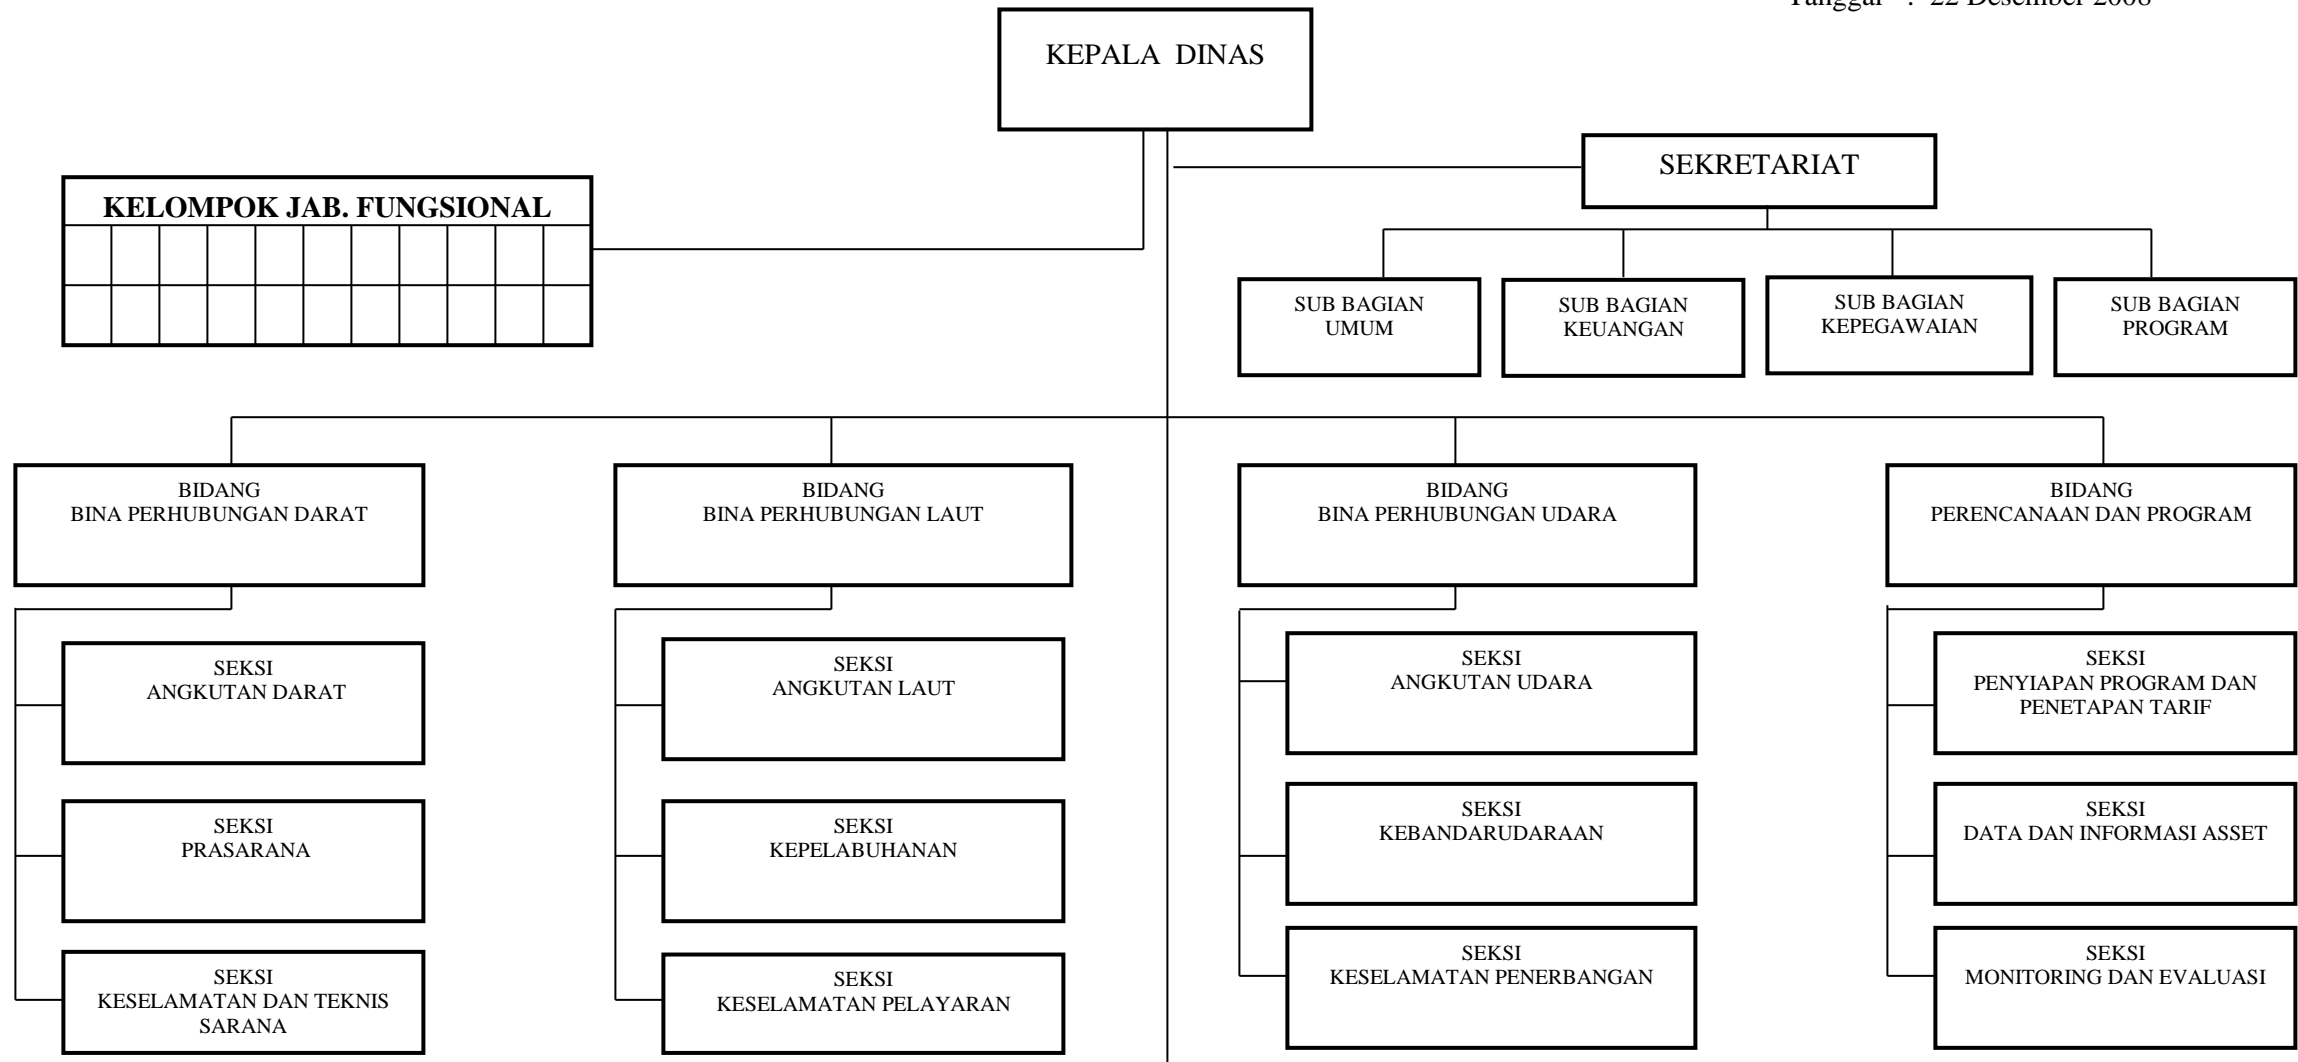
Tanggal : 22 Desember 2008

KEPALA DINAS

KELOMPOK JAB. FUNGSIONAL

SEKRETARIAT

SUB BAGIAN UMUM

SUB BAGIAN KEUANGAN

SUB BAGIAN KEPEGAWAIAN

SUB BAGIAN PROGRAM

BIDANG BINA PERHUBUNGAN DARAT

SEKSI ANGKUTAN DARAT

SEKSI PRASARANA

SEKSI KESELAMATAN DAN TEKNIS SARANA

BIDANG BINA PERHUBUNGAN LAUT

SEKSI ANGKUTAN LAUT

SEKSI KEPELABUHANAN

SEKSI KESELAMATAN PELAYARAN

BIDANG BINA PERHUBUNGAN UDARA

SEKSI ANGKUTAN UDARA

SEKSI KEBANDARUDARAAN

SEKSI KESELAMATAN PENERBANGAN

BIDANG PERENCANAAN DAN PROGRAM

SEKSI PENYIAPAN PROGRAM DAN PENETAPAN TARIF

SEKSI DATA DAN INFORMASI ASSET

SEKSI MONITORING DAN EVALUASI